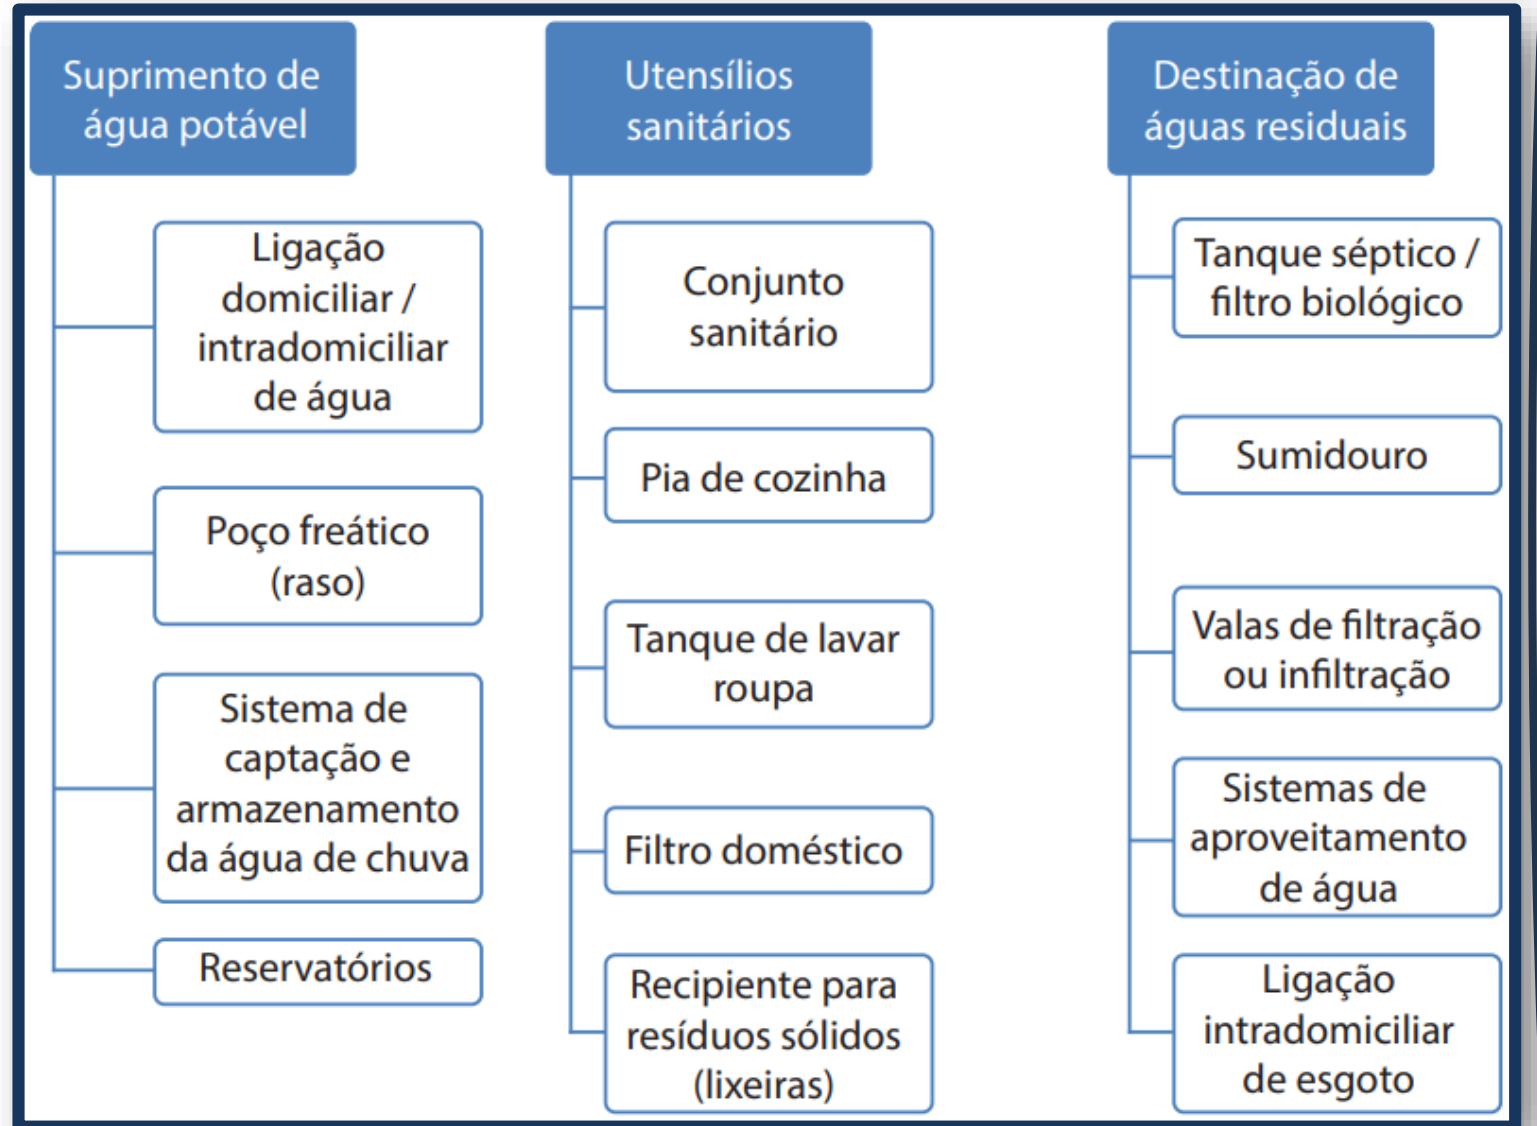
Suprimento de água potável

Ligação domiciliar / intradomiciliar de água

Poço freático (raso)

Sistema de captação e armazenamento da água de chuva

Reservatórios

Utensílios sanitários

Conjunto sanitário

Pia de cozinha

Tanque de lavar roupa

Filtro doméstico

Recipiente para resíduos sólidos (lixeiras)

Destinação de águas residuais

Tanque séptico / filtro biológico

Sumidouro

Valas de filtração ou infiltração

Sistemas de aproveitamento de água

Ligação intradomiciliar de esgoto